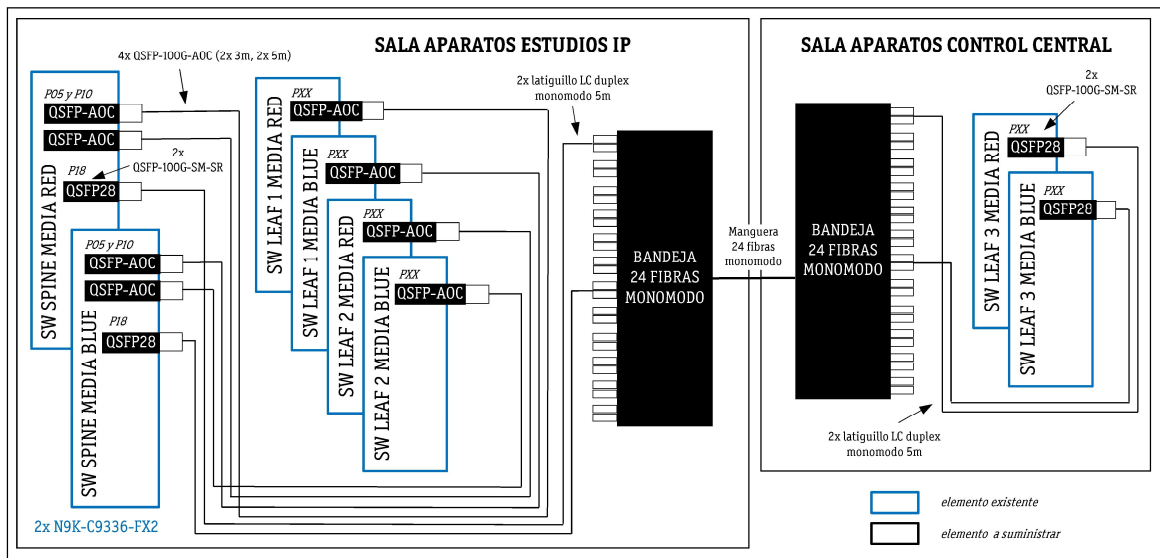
SALA APARATOS ESTUDIOS IP

4x QSFP-100G-AOC (2x 3m, 2x 5m)

P05 y P10
QSFP-AOC
QSFP-AOC
2x
QSFP-100G-SM-SR
P18
QSFP28
SW SPINE MEDIA RED

P05 y P10
QSFP-AOC
QSFP-AOC
P18
QSFP28
SW SPINE MEDIA BLUE

PXX
QSFP-AOC
SW LEAF 1 MEDIA RED

PXX
QSFP-AOC
SW LEAF 1 MEDIA BLUE

PXX
QSFP-AOC
SW LEAF 2 MEDIA RED

PXX
QSFP-AOC
SW LEAF 2 MEDIA BLUE

2x latiguillo LC duplex monomodo 5m

BANDEJA 24 FIBRAS MONOMODO

Manguera 24 fibras monomodo

2x N9K-C9336-FX2

SALA APARATOS CONTROL CENTRAL

BANDEJA 24 FIBRAS MONOMODO

2x
QSFP-100G-SM-SR
PXX
QSFP28
SW LEAF 3 MEDIA RED

PXX
QSFP28
SW LEAF 3 MEDIA BLUE

2x latiguillo LC duplex monomodo 5m

elemento existente
elemento a suministrar